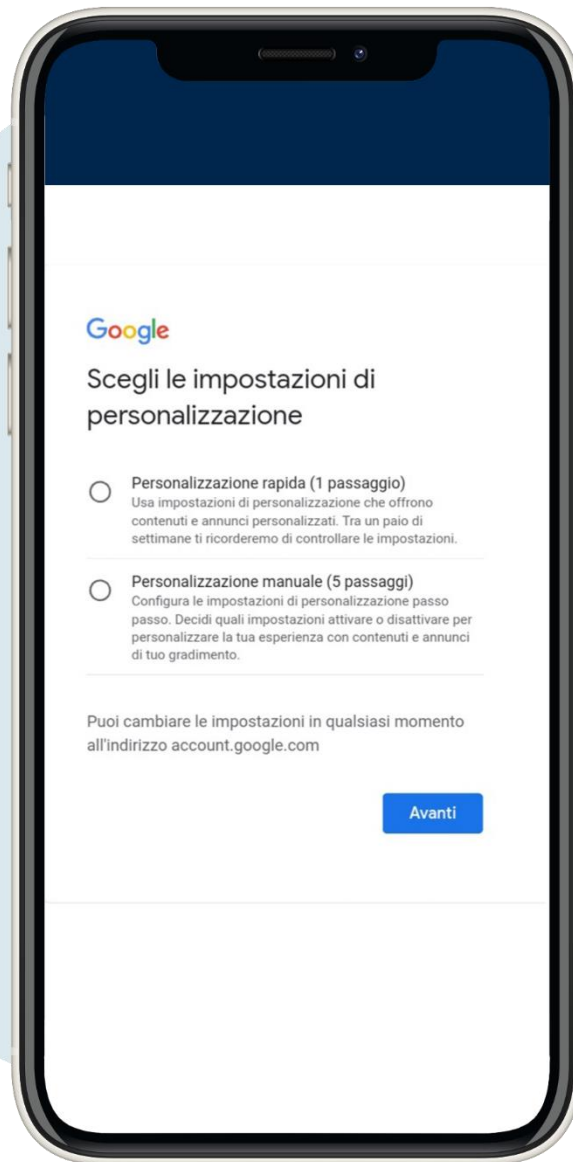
Google

Scegli le impostazioni di personalizzazione

Personalizzazione rapida (1 passaggio)
Usa impostazioni di personalizzazione che offrono contenuti e annunci personalizzati. Tra un paio di settimane ti ricorderemo di controllare le impostazioni.

Personalizzazione manuale (5 passaggi)
Configura le impostazioni di personalizzazione passo passo. Decidi quali impostazioni attivare o disattivare per personalizzare la tua esperienza con contenuti e annunci di tuo gradimento.

Puoi cambiare le impostazioni in qualsiasi momento all'indirizzo account.google.com

Avanti